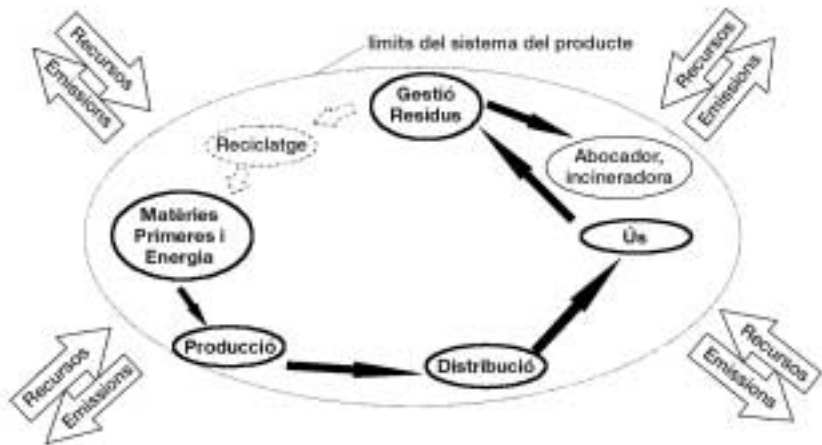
Recursos
Emissions

límits del sistema del producte

Recursos
Emissions

Gestió Residus

Reciclatge

Abocador, incineradora

Matèries Primeres i Energia

Ús

Producció

Distribució

Recursos
Emissions

Recursos
Emissions